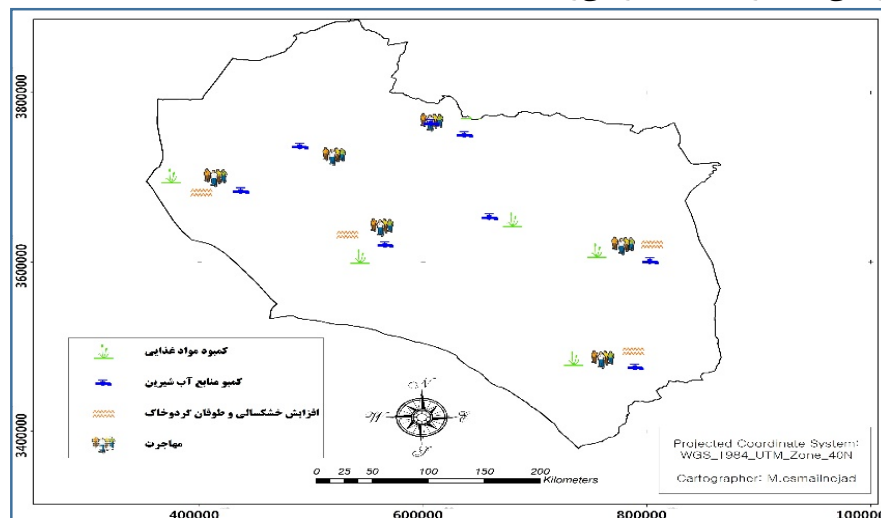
3800000
3600000
3400000

کمبود مواد غذایی
کمبود منابع آب شیرین
افزایش خشکسالی و طوفان گردوخاک
مهاجرت

N
W
E
S

0 25 50 100 150 200 Kilometers

Projected Coordinate System: WGS_1984_UTM_Zone_40N

Cartographer: M.esmailnejad

400000
600000
800000
100000